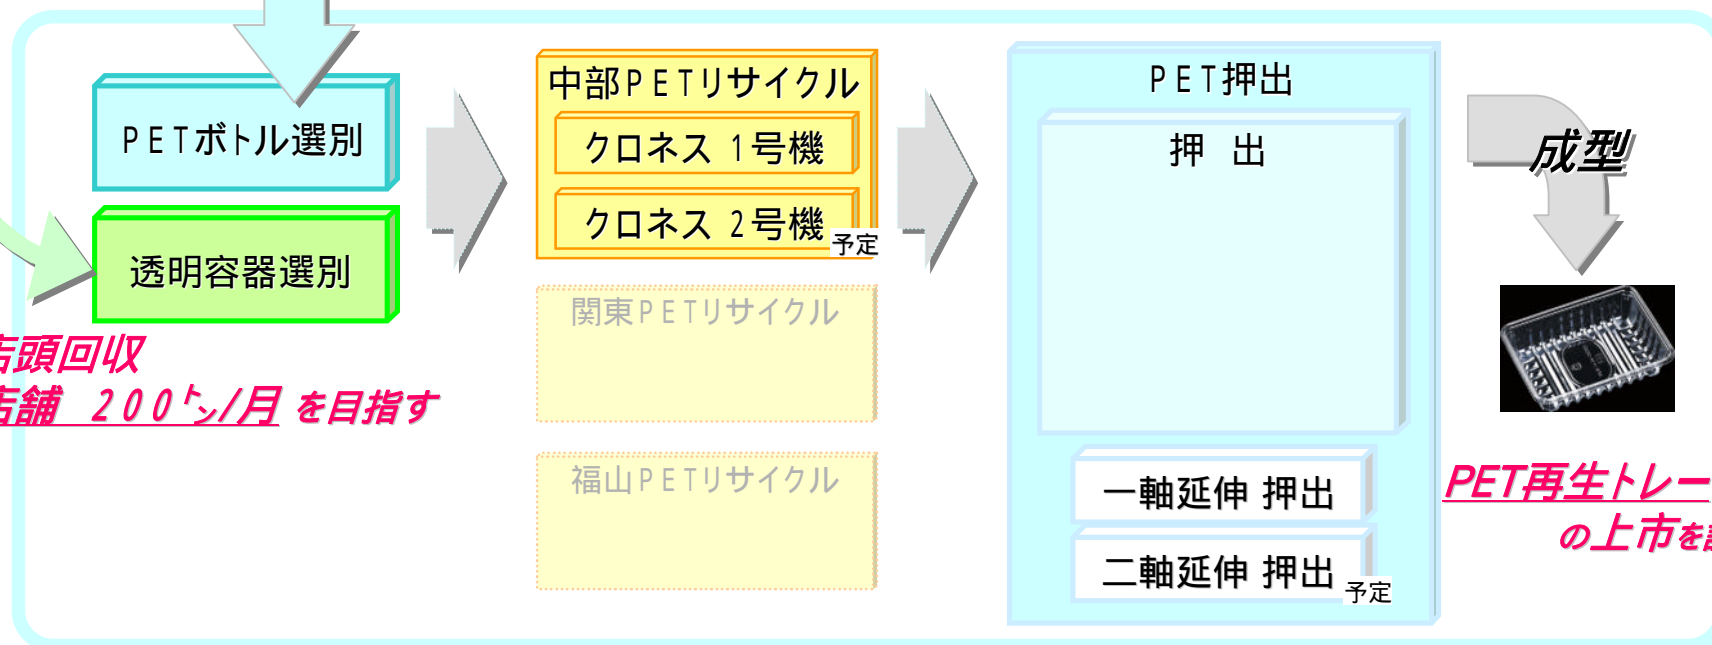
PETボトル選別

透明容器選別

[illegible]頭回収
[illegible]舗　200トン/月 を目指す

中部PETリサイクル

クロネス 1号機

クロネス 2号機 予定

関東PETリサイクル

福山PETリサイクル

PET押出

押　出

一軸延伸 押出

二軸延伸 押出 予定

成型

PET再生トレー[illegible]
の上市を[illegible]